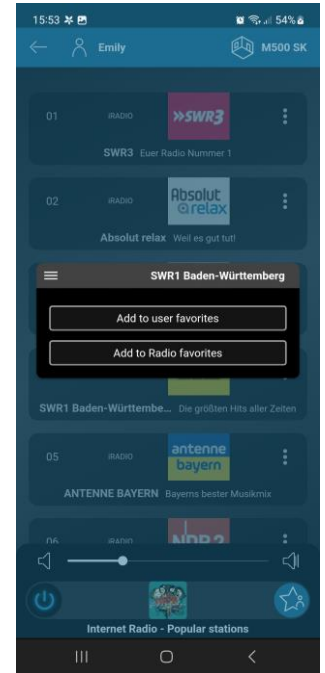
15:53 54%

Emily

M500 SK

01 IRADIO

SWR3

SWR3 Euer Radio Nummer 1

02 IRADIO

Absolut relax

Absolut relax Weil es gut tut!

SWR1 Baden-Württemberg

Add to user favorites

Add to Radio favorites

SWR1 Baden-Württembe... Die größten Hits aller Zeiten

05 IRADIO

antenne bayern

ANTENNE BAYERN Bayerns bester Musikmix

06 IRADIO

NDR 2

Internet Radio - Popular stations